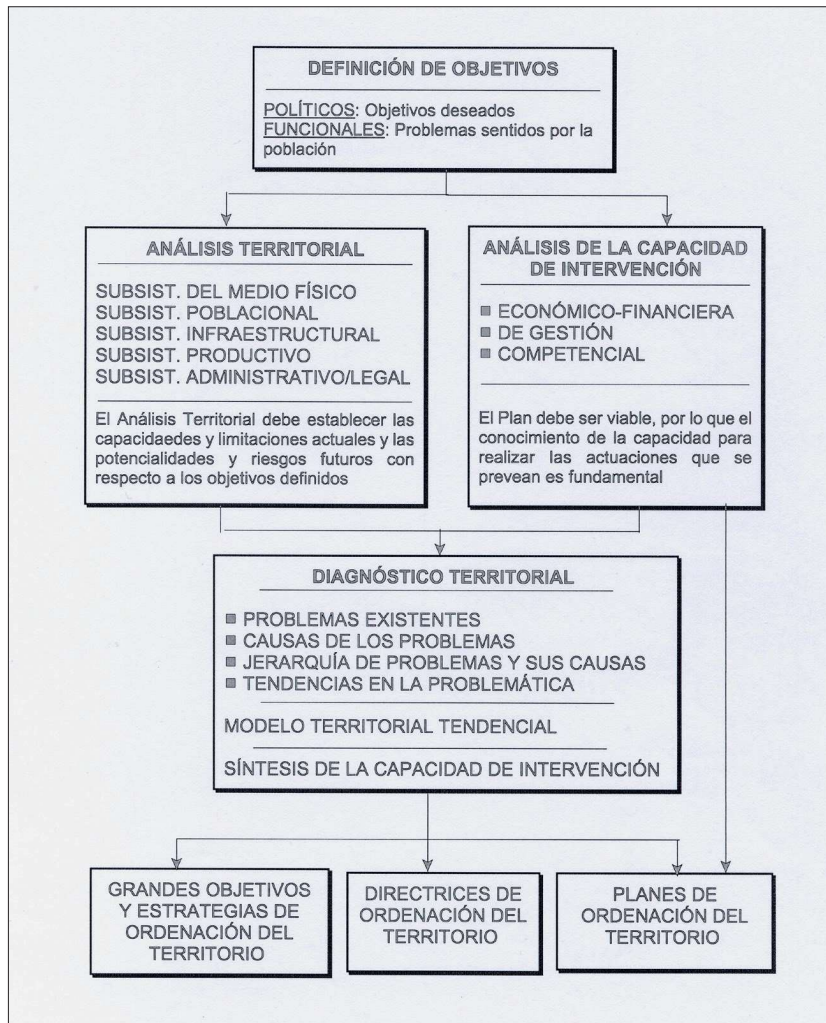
DEFINICIÓN DE OBJETIVOS

POLÍTICOS: Objetivos deseados
FUNCIONALES: Problemas sentidos por la población

ANÁLISIS TERRITORIAL

SUBSIST. DEL MEDIO FÍSICO
SUBSIST. POBLACIONAL
SUBSIST. INFRAESTRUCTURAL
SUBSIST. PRODUCTIVO
SUBSIST. ADMINISTRATIVO/LEGAL

El Análisis Territorial debe establecer las capacidaedes y limitaciones actuales y las potencialidades y riesgos futuros con respecto a los objetivos definidos

ANÁLISIS DE LA CAPACIDAD DE INTERVENCIÓN

ECONÓMICO-FINANCIERA
DE GESTIÓN
COMPETENCIAL

El Plan debe ser viable, por lo que el conocimiento de la capacidad para realizar las actuaciones que se prevean es fundamental

DIAGNÓSTICO TERRITORIAL

PROBLEMAS EXISTENTES
CAUSAS DE LOS PROBLEMAS
JERARQUÍA DE PROBLEMAS Y SUS CAUSAS
TENDENCIAS EN LA PROBLEMÁTICA

MODELO TERRITORIAL TENDENCIAL

SÍNTESIS DE LA CAPACIDAD DE INTERVENCIÓN

GRANDES OBJETIVOS Y ESTRATEGIAS DE ORDENACIÓN DEL TERRITORIO

DIRECTRICES DE ORDENACIÓN DEL TERRITORIO

PLANES DE ORDENACIÓN DEL TERRITORIO